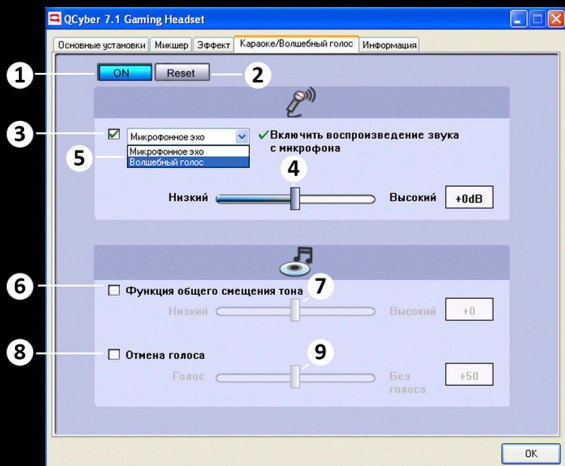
QCyber 7.1 Gaming Headset

Основные установки | Микшер | Эффект | Караоке/Волшебный голос | Информация

1 ON Reset 2

3 Микрофонное эхо ✔Включить воспроизведение звука с микрофона

5 Микрофонное эхо
Волшебный голос

4

Низкий Высокий +0dB

6 Функция общего смещения тона 7

Низкий Высокий +0

8 Отмена голоса 9

Голос Без голоса +50

OK